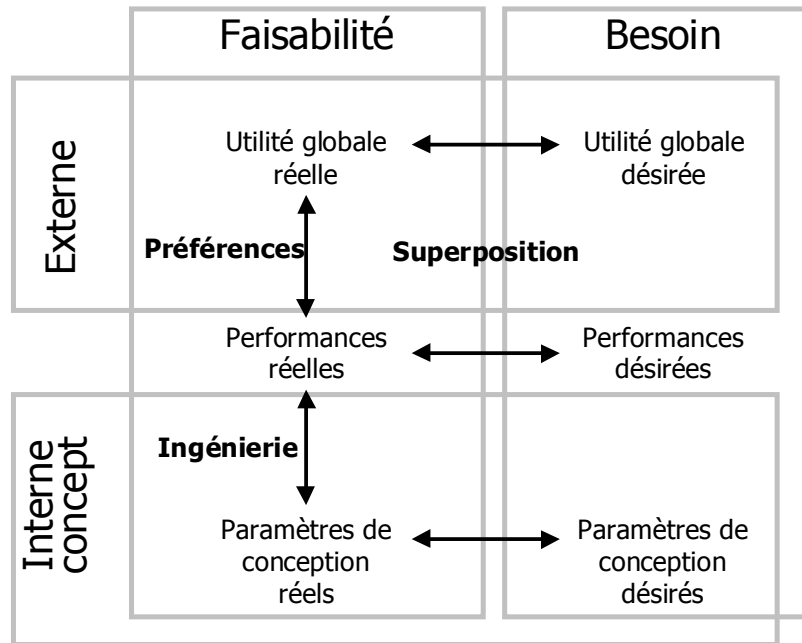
Faisabilité

Besoin

Externe

Utilité globale réelle

Utilité globale désirée

Préférences

Superposition

Performances réelles

Performances désirées

Interne concept

Ingénierie

Paramètres de conception réels

Paramètres de conception désirés